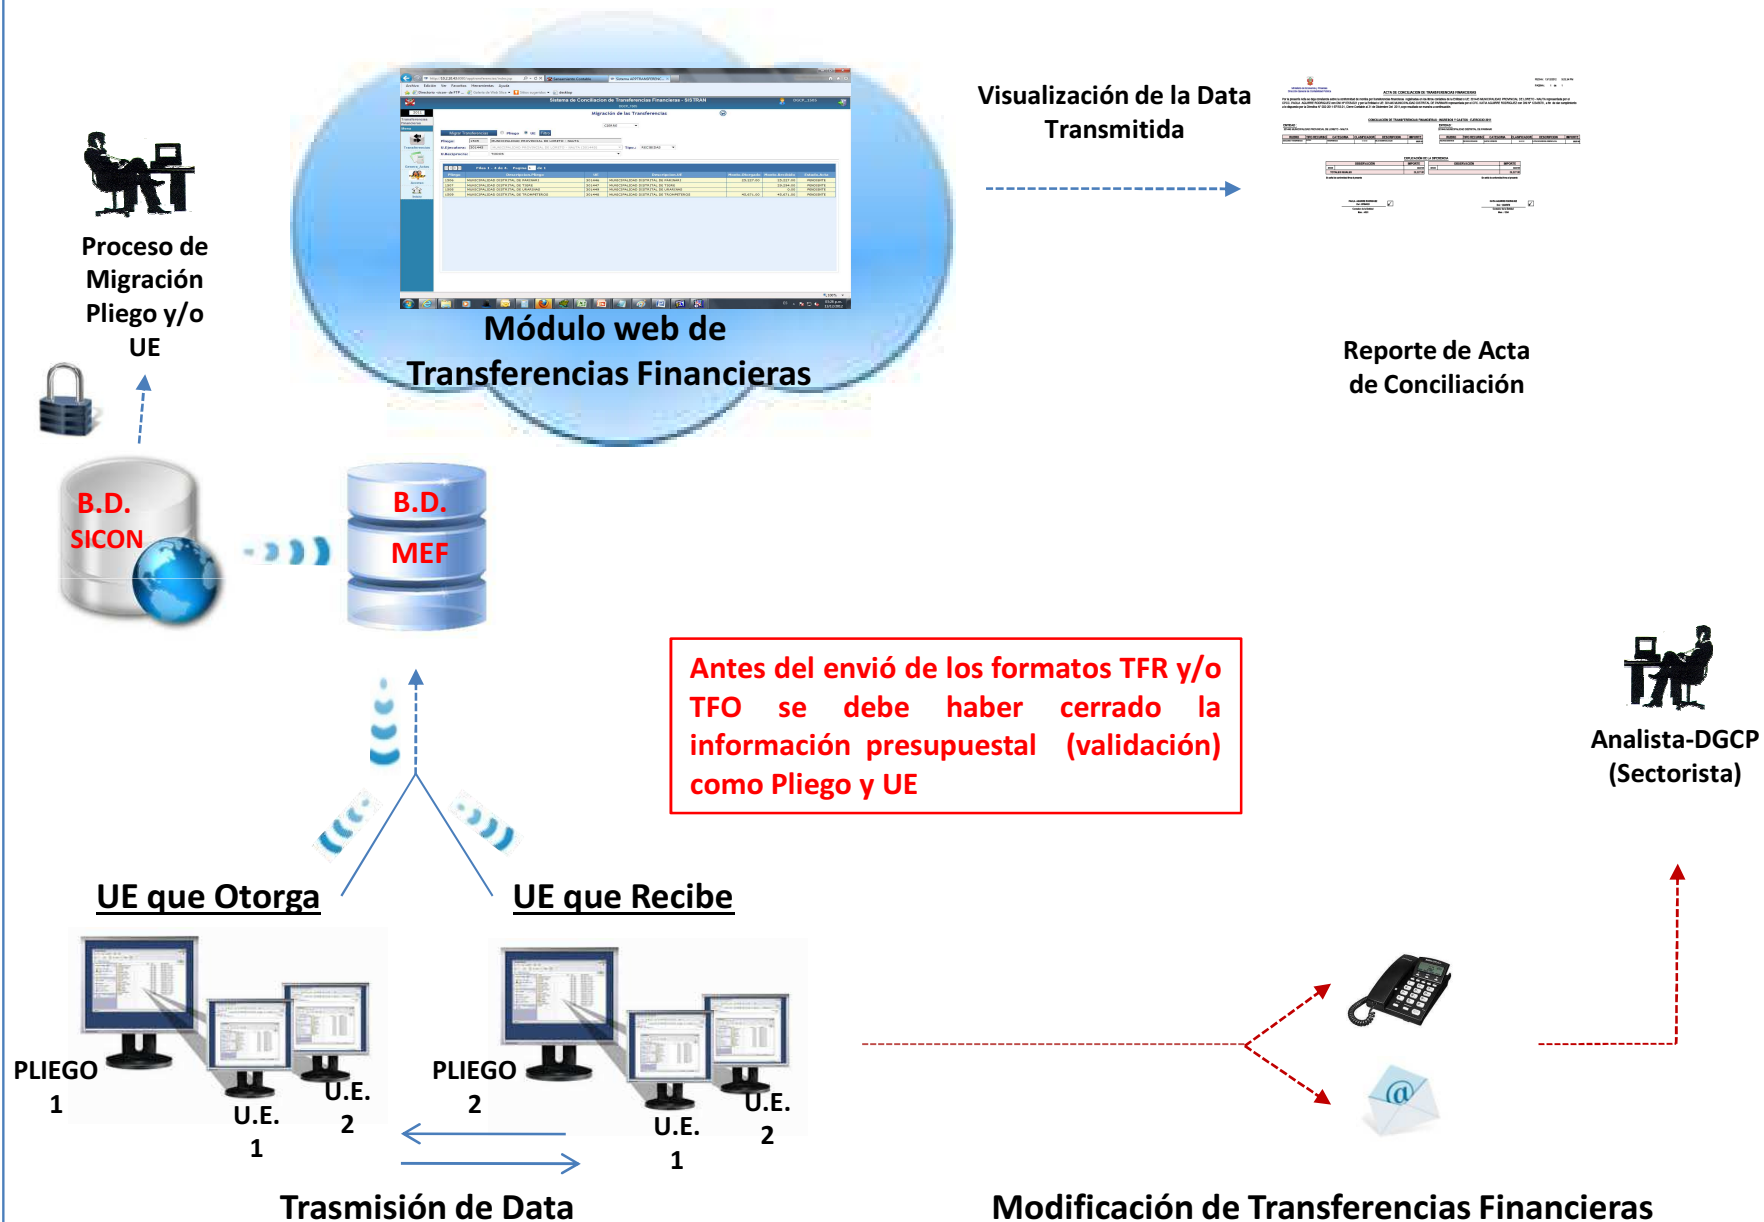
Proceso de Migración Pliego y/o UE

Módulo web de Transferencias Financieras

Visualización de la Data Transmitida

Reporte de Acta de Conciliación

B.D. SICON

B.D. MEF

Antes del envió de los formatos TFR y/o TFO se debe haber cerrado la información presupuestal (validación) como Pliego y UE

Analista-DGCP (Sectorista)

UE que Otorga

UE que Recibe

PLIEGO 1

U.E. 1

U.E. 2

PLIEGO 2

U.E. 1

U.E. 2

Trasmisión de Data

Modificación de Transferencias Financieras